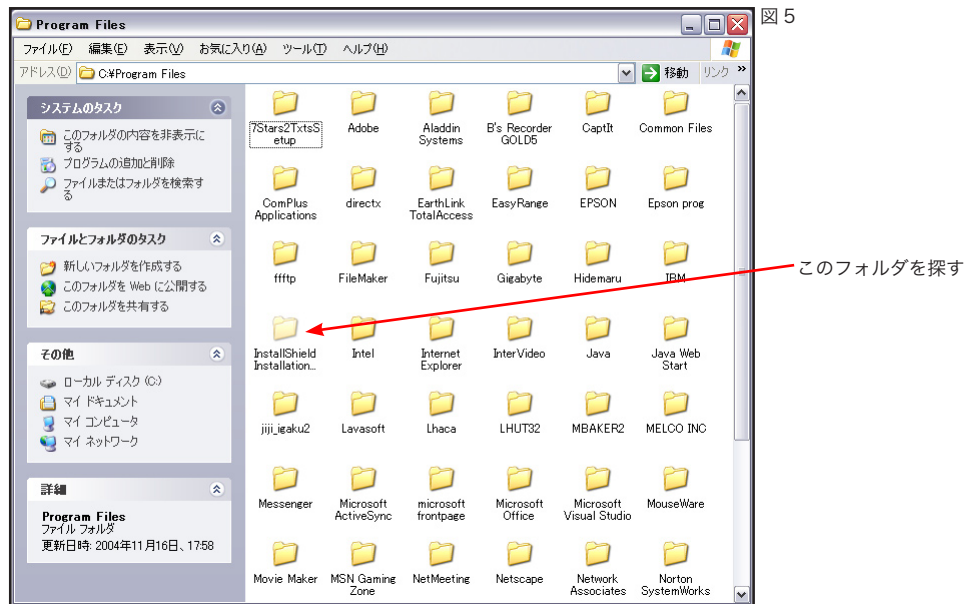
Program Files

図 5

ファイル(F) 編集(E) 表示(V) お気に入り(A) ツール(T) ヘルプ(H)

アドレス(D) C:¥Program Files

移動 リンク »

システムのタスク

このフォルダの内容を非表示にする

プログラムの追加と削除

ファイルまたはフォルダを検索する

ファイルとフォルダのタスク

新しいフォルダを作成する

このフォルダを Web に公開する

このフォルダを共有する

その他

ローカル ディスク (C:)

マイ ドキュメント

マイ コンピュータ

マイ ネットワーク

詳細

Program Files
ファイル フォルダ
更新日時: 2004年11月16日、17:58

7Stars2TxtsSetup

Adobe

Aladdin Systems

B's Recorder GOLD5

CaptIt

Common Files

ComPlus Applications

directx

EarthLink TotalAccess

EasyRange

EPSON

Epson prog

ffftp

FileMaker

Fujitsu

Gigabyte

Hidemaru

IBM

InstallShield Installation...

Intel

Internet Explorer

InterVideo

Java

Java Web Start

jiji_igaku2

Lavasoft

Lhaca

LHUT32

MBAKER2

MELCO INC

Messenger

Microsoft ActiveSync

microsoft frontpage

Microsoft Office

Microsoft Visual Studio

MouseWare

Movie Maker

MSN Gaming Zone

NetMeeting

Netscape

Network Associates

Norton SystemWorks

このフォルダを探す